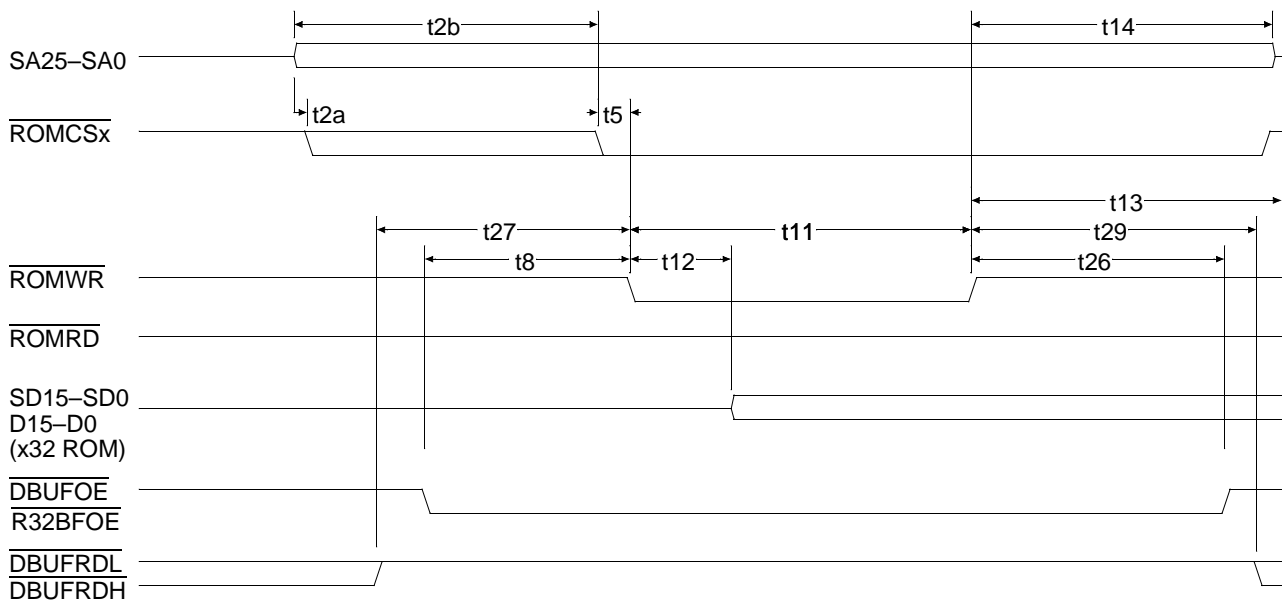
t2b
t14
SA25–SA0
t2a
t5
$\overline{\text{ROMCSx}}$
t13
t27
t11
t29
t8
t12
t26
$\overline{\text{ROMWR}}$
$\overline{\text{ROMRD}}$
SD15–SD0
D15–D0
(x32 ROM)
$\overline{\text{DBUFOE}}$
$\overline{\text{R32BFOE}}$
$\overline{\text{DBUFRDL}}$
$\overline{\text{DBUFRDH}}$